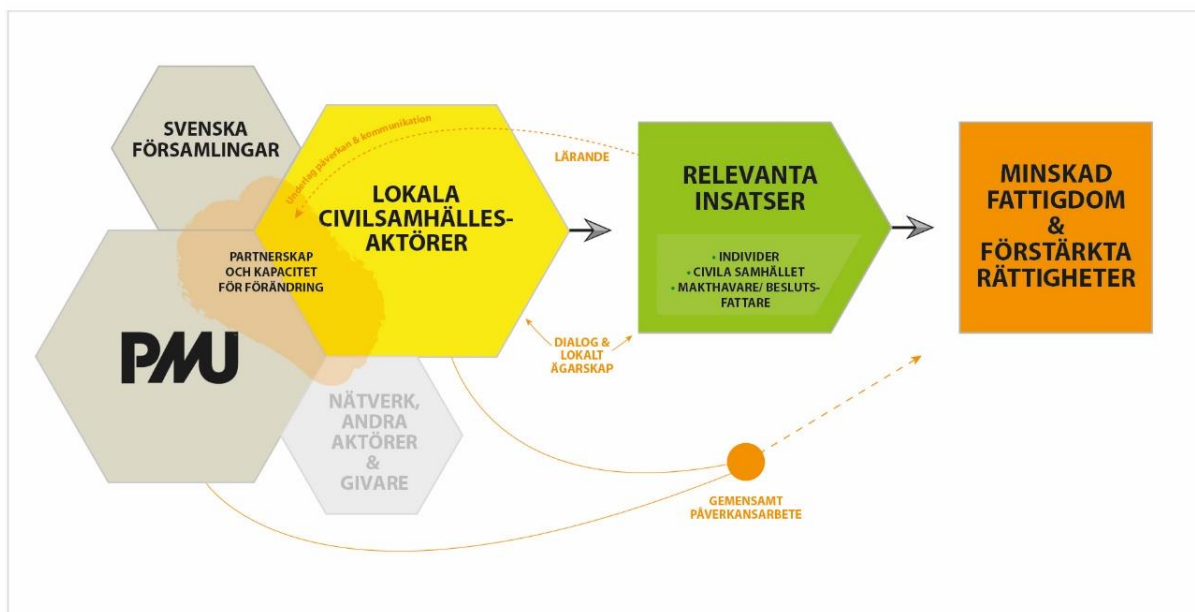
SVENSKA FÖRSAMLINGAR

Underlag påverkan & kommunikation

LÄRANDE

LOKALA CIVILSAMHÄLLES-AKTÖRER

PARTNERSKAP OCH KAPACITET FÖR FÖRÄNDRING

PMU

RELEVANTA INSATSER

• INDIVIDER
• CIVILA SAMHÄLLET
• MAKTHAVARE/ BESLUTS-FATTARE

MINSKAD FATTIGDOM & FÖRSTÄRKTA RÄTTIGHETER

DIALOG & LOKALT ÄGARSKAP

NÄTVERK, ANDRA AKTÖRER & GIVARE

GEMENSAMT PÅVERKANSARBETE